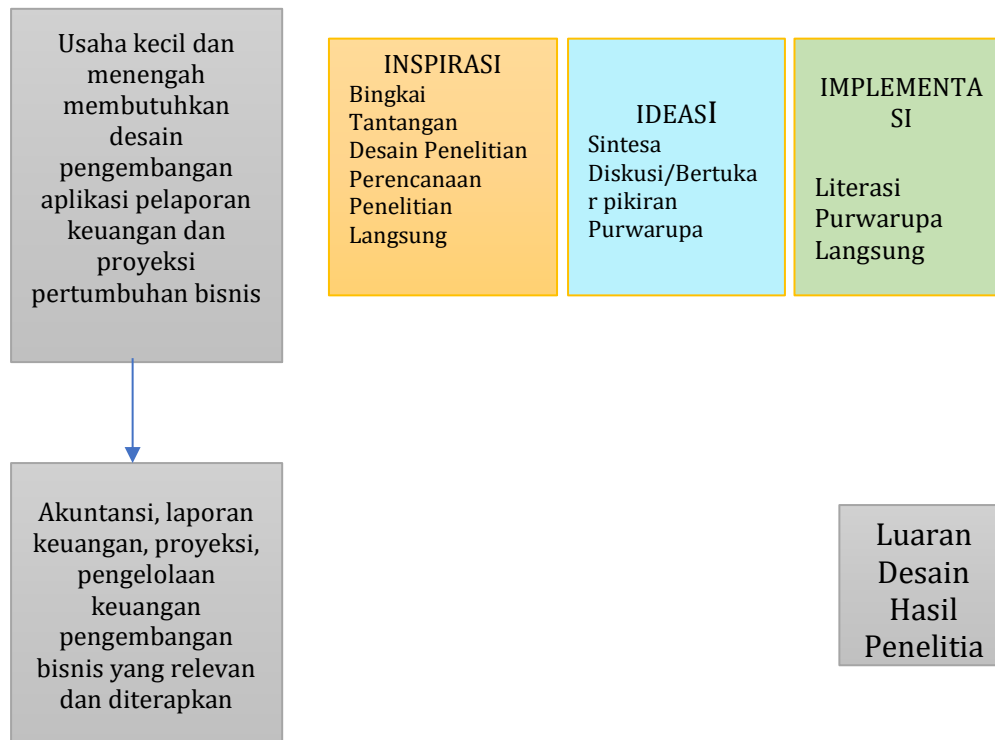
Usaha kecil dan menengah membutuhkan desain pengembangan aplikasi pelaporan keuangan dan proyeksi pertumbuhan bisnis

INSPIRASI
Bingkai Tantangan
Desain Penelitian
Perencanaan Penelitian
Langsung

IDEASI
Sintesa
Diskusi/Bertukar pikiran
Purwarupa

IMPLEMENTASI
Literasi
Purwarupa
Langsung

Akuntansi, laporan keuangan, proyeksi, pengelolaan keuangan pengembangan bisnis yang relevan dan diterapkan

Luaran Desain Hasil Penelitia